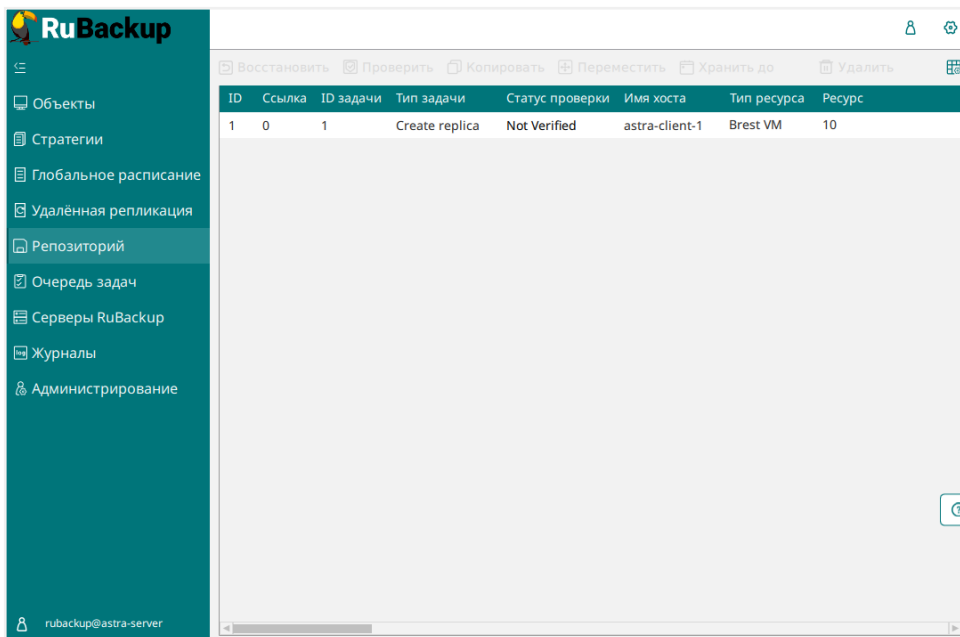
RuBackup

Объекты
Стратегии
Глобальное расписание
Удалённая репликация
Репозиторий
Очередь задач
Серверы RuBackup
Журналы
Администрирование

rubackup@astra-server

Восстановить Проверить Копировать Переместить Хранить до Удалить

| ID | Ссылка | ID задачи | Тип задачи | Статус проверки | Имя хоста | Тип ресурса | Ресурс |
|---|---|---|---|---|---|---|---|
| 1 | 0 | 1 | Create replica | Not Verified | astra-client-1 | Brest VM | 10 |